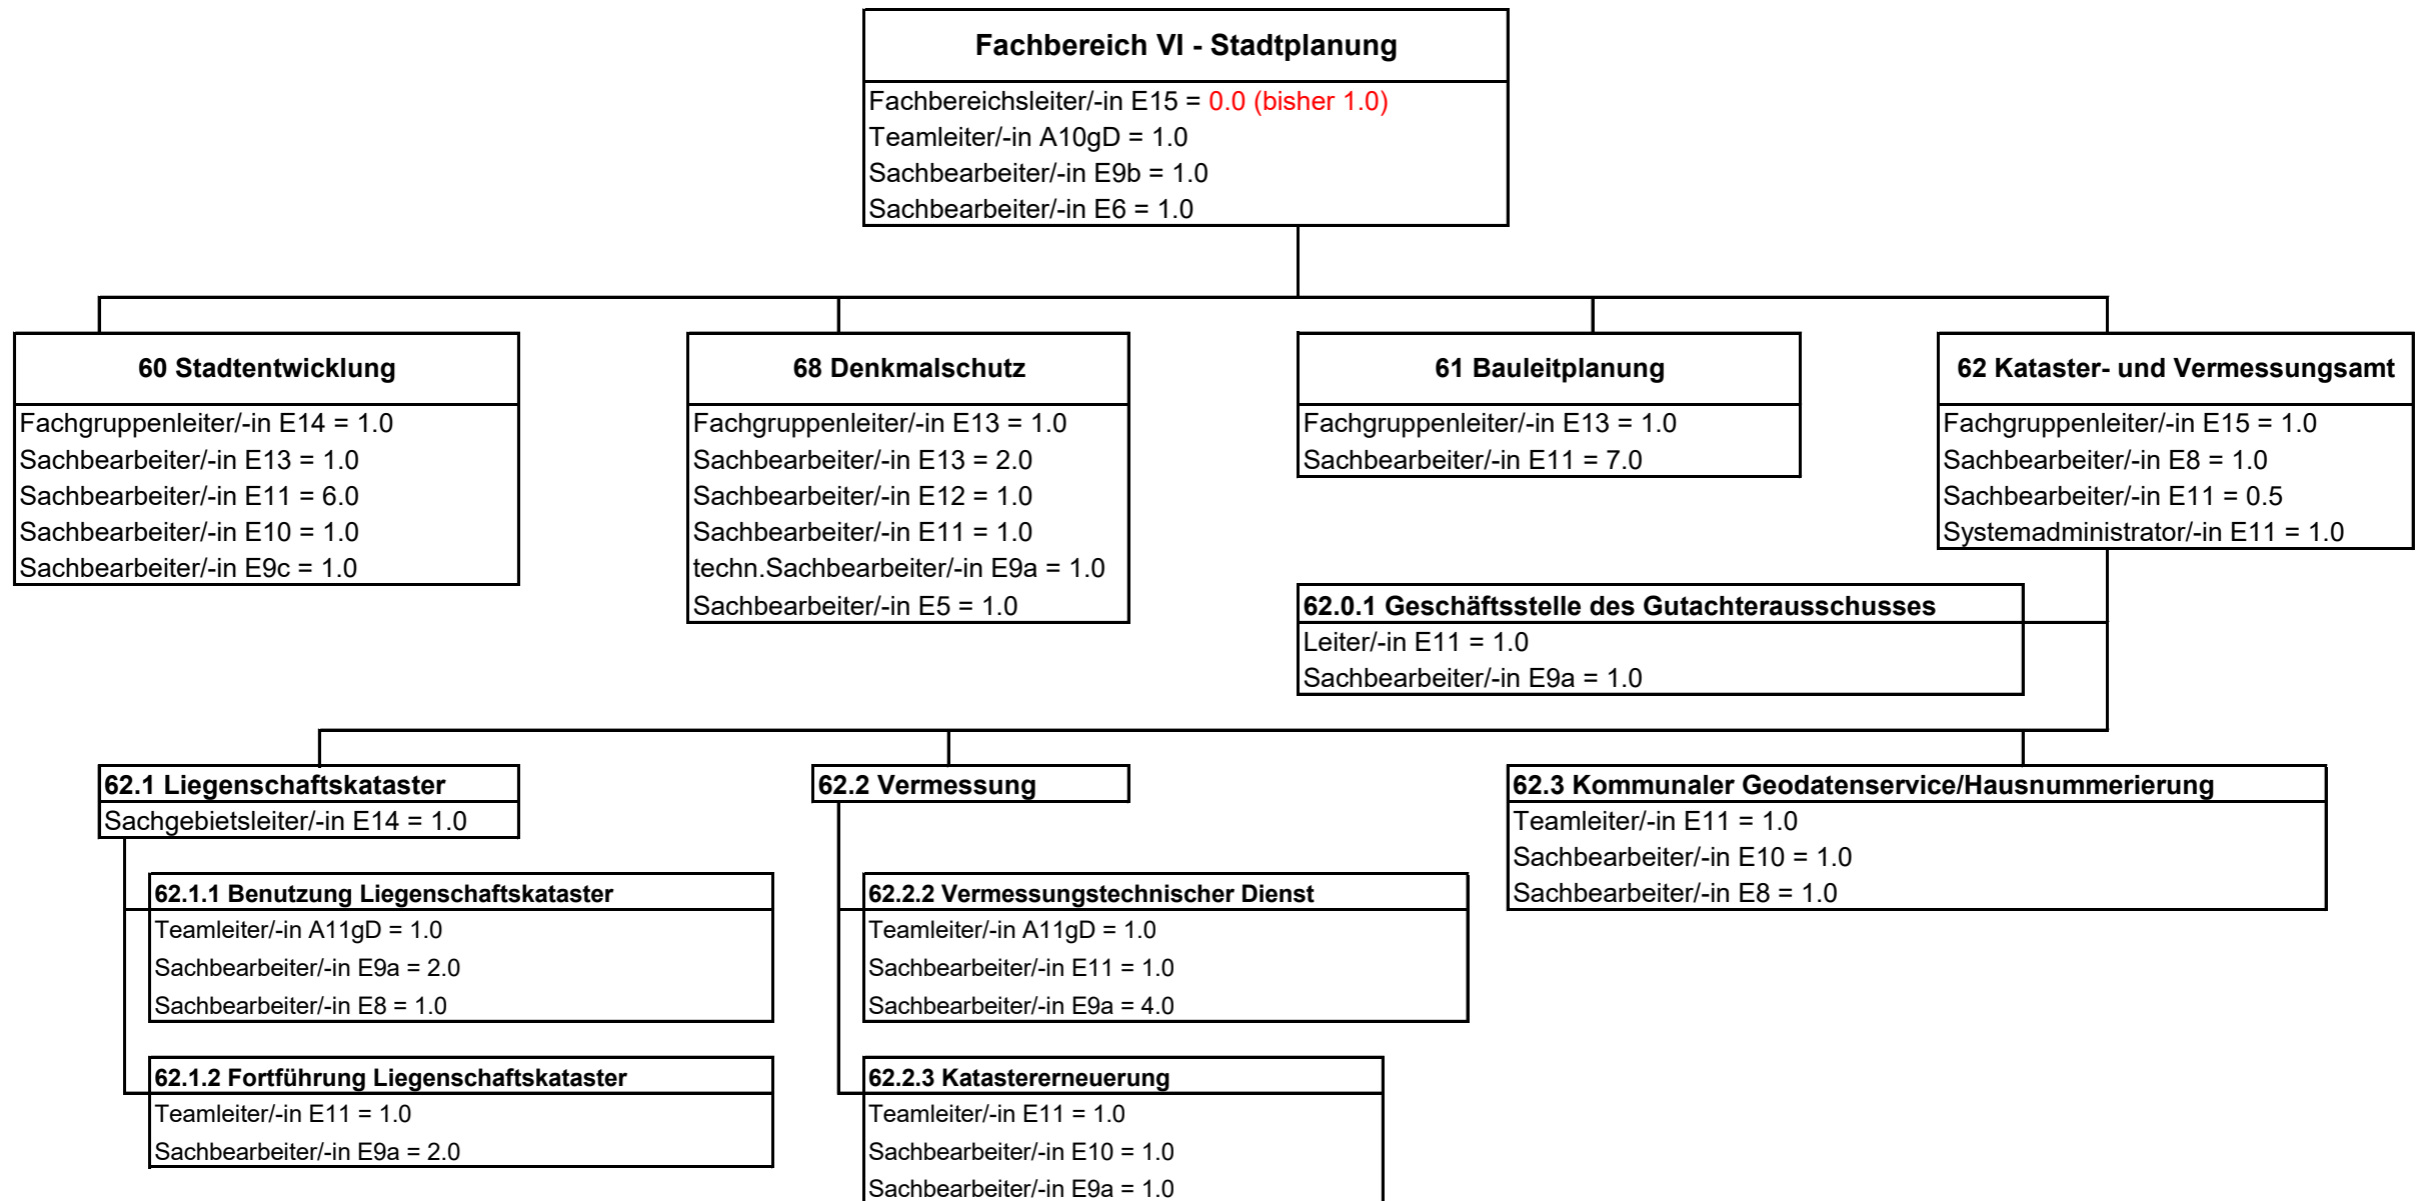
Fachbereich VI - Stadtplanung
Fachbereichsleiter/-in E15 = 0.0 (bisher 1.0)
Teamleiter/-in A10gD = 1.0
Sachbearbeiter/-in E9b = 1.0
Sachbearbeiter/-in E6 = 1.0

60 Stadtentwicklung
Fachgruppenleiter/-in E14 = 1.0
Sachbearbeiter/-in E13 = 1.0
Sachbearbeiter/-in E11 = 6.0
Sachbearbeiter/-in E10 = 1.0
Sachbearbeiter/-in E9c = 1.0

68 Denkmalschutz
Fachgruppenleiter/-in E13 = 1.0
Sachbearbeiter/-in E13 = 2.0
Sachbearbeiter/-in E12 = 1.0
Sachbearbeiter/-in E11 = 1.0
techn.Sachbearbeiter/-in E9a = 1.0
Sachbearbeiter/-in E5 = 1.0

61 Bauleitplanung
Fachgruppenleiter/-in E13 = 1.0
Sachbearbeiter/-in E11 = 7.0

62 Kataster- und Vermessungsamt
Fachgruppenleiter/-in E15 = 1.0
Sachbearbeiter/-in E8 = 1.0
Sachbearbeiter/-in E11 = 0.5
Systemadministrator/-in E11 = 1.0

62.0.1 Geschäftsstelle des Gutachterausschusses
Leiter/-in E11 = 1.0
Sachbearbeiter/-in E9a = 1.0

62.1 Liegenschaftskataster
Sachgebietsleiter/-in E14 = 1.0

62.1.1 Benutzung Liegenschaftskataster
Teamleiter/-in A11gD = 1.0
Sachbearbeiter/-in E9a = 2.0
Sachbearbeiter/-in E8 = 1.0

62.1.2 Fortführung Liegenschaftskataster
Teamleiter/-in E11 = 1.0
Sachbearbeiter/-in E9a = 2.0

62.2 Vermessung

62.2.2 Vermessungstechnischer Dienst
Teamleiter/-in A11gD = 1.0
Sachbearbeiter/-in E11 = 1.0
Sachbearbeiter/-in E9a = 4.0

62.2.3 Katastererneuerung
Teamleiter/-in E11 = 1.0
Sachbearbeiter/-in E10 = 1.0
Sachbearbeiter/-in E9a = 1.0

62.3 Kommunaler Geodatenservice/Hausnummerierung
Teamleiter/-in E11 = 1.0
Sachbearbeiter/-in E10 = 1.0
Sachbearbeiter/-in E8 = 1.0